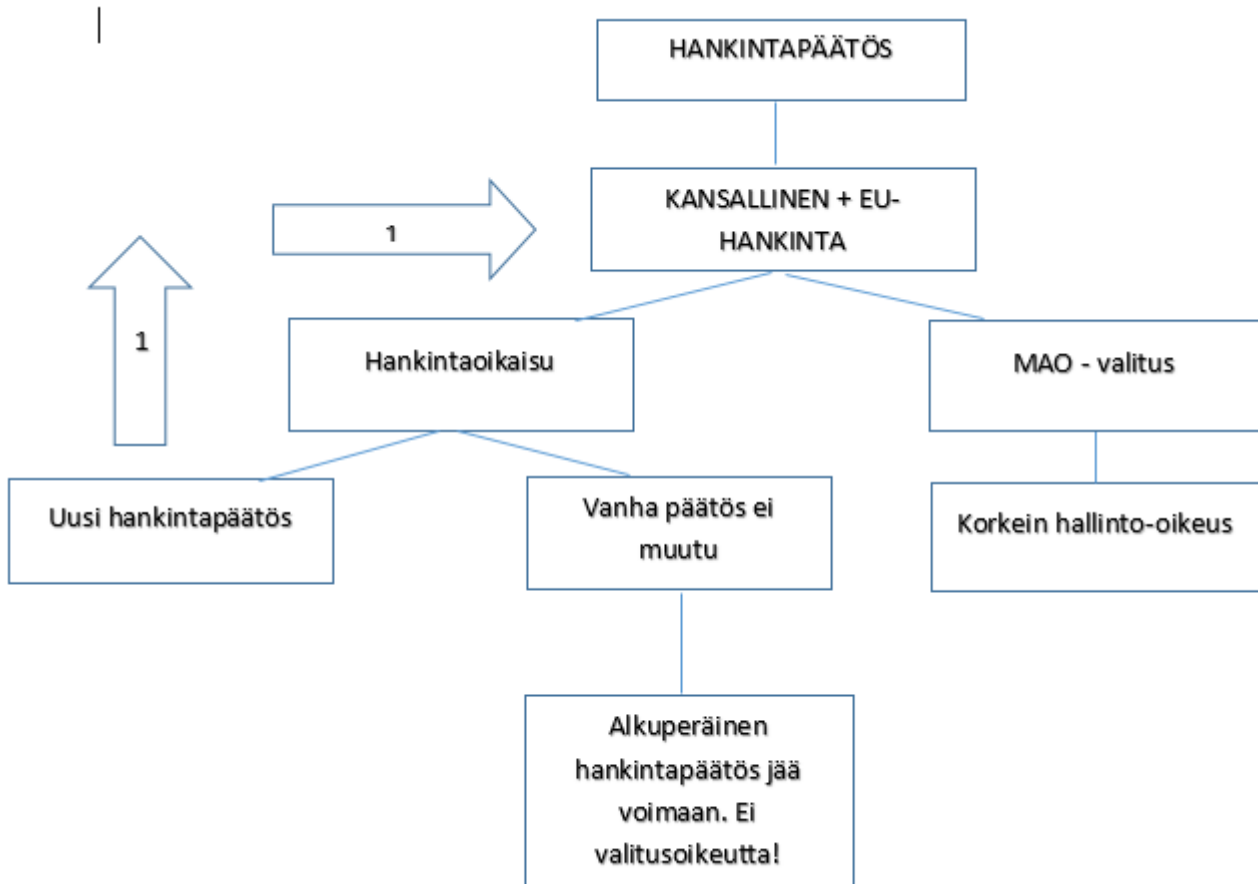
HANKINTAPÄÄTÖS

1

KANSALLINEN + EU-HANKINTA

1

Hankintaoikaisu

MAO - valitus

Uusi hankintapäätös

Vanha päätös ei muutu

Korkein hallinto-oikeus

Alkuperäinen hankintapäätös jää voimaan. Ei valitusoikeutta!